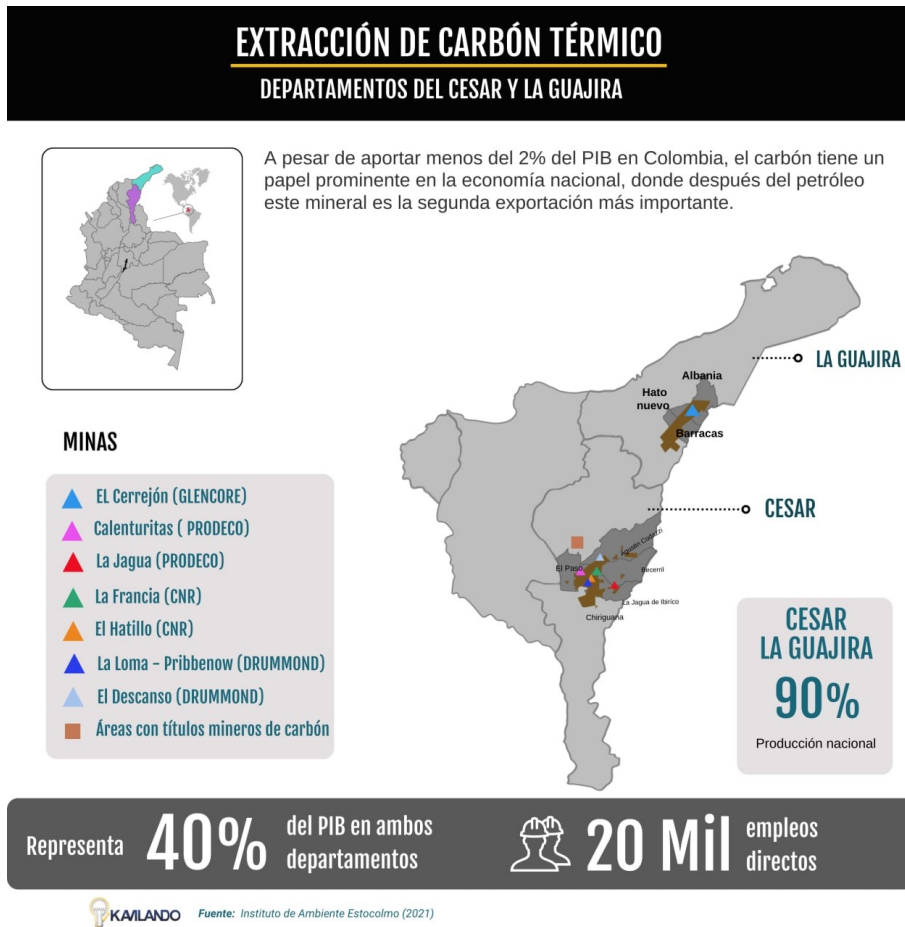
EXTRACCIÓN DE CARBÓN TÉRMICO
DEPARTAMENTOS DEL CESAR Y LA GUAJIRA

A pesar de aportar menos del 2% del PIB en Colombia, el carbón tiene un papel prominente en la economía nacional, donde después del petróleo este mineral es la segunda exportación más importante.

LA GUAJIRA
Albania
Hato nuevo
Barracas

CESAR
Agustín Codazzi
El Paso
Becerril
La Jagua de Ibirico
Chiriguana

MINAS
El Cerrejón (GLENCORE)
Calenturitas ( PRODECO)
La Jagua (PRODECO)
La Francia (CNR)
El Hatillo (CNR)
La Loma - Pribbenow (DRUMMOND)
El Descanso (DRUMMOND)
Áreas con títulos mineros de carbón

CESAR
LA GUAJIRA
90%
Producción nacional

Representa 40% del PIB en ambos departamentos

20 Mil empleos directos

KAVILANDO Fuente: Instituto de Ambiente Estocolmo (2021)